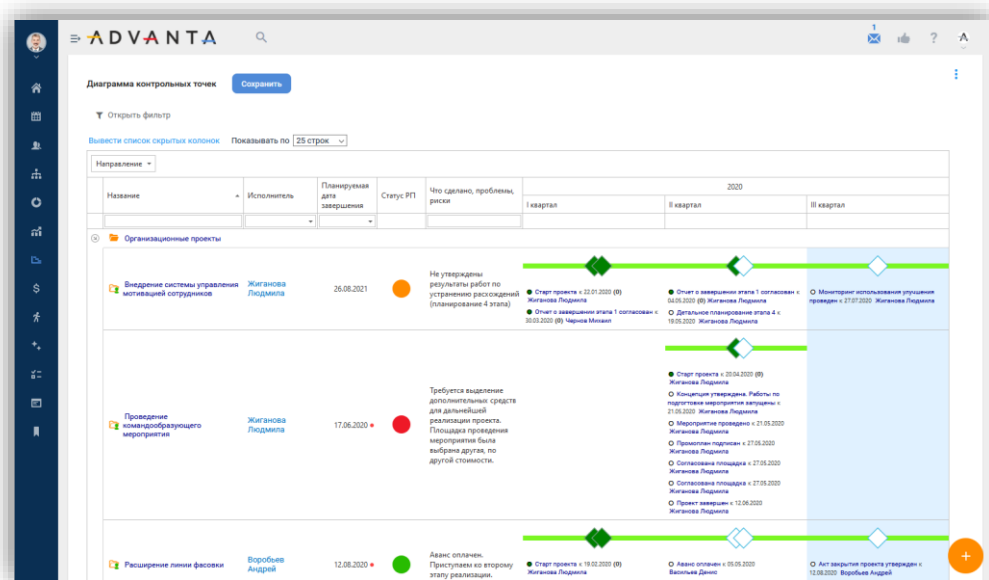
ADVANTA

1

A

Диаграмма контрольных точек

Сохранить

Открыть фильтр

Вывести список скрытых колонок

Показывать по 25 строк

Направление

| Название | Исполнитель | Планируемая дата завершения | Статус РП | Что сделано, проблемы, риски | 2020 I квартал | II квартал | III квартал |
|---|---|---|---|---|---|---|---|
| Организационные проекты | | | | | | | |
| Внедрение системы управления мотивацией сотрудников | Жиганова Людмила | 26.08.2021 | | Не утверждены результаты работ по устранению расхождений (планирование 4 этапа) | Старт проекта к 22.01.2020 (0) Жиганова Людмила; Отчет о завершении этапа 1 согласован к 30.03.2020 (0) Чернов Михаил | Отчет о завершении этапа 1 согласован к 04.05.2020 (0) Жиганова Людмила; Детальное планирование этапа 4 к 19.05.2020 Жиганова Людмила | Мониторинг использования улучшения проведен к 27.07.2020 Жиганова Людмила |
| Проведение командообразующего мероприятия | Жиганова Людмила | 17.06.2020 | | Требуется выделение дополнительных средств для дальнейшей реализации проекта. Площадка проведения мероприятия была выбрана другая, по другой стоимости. | | Старт проекта к 20.04.2020 (0) Жиганова Людмила; Концепция утверждена. Работы по подготовке мероприятия запущены к 21.05.2020 Жиганова Людмила; Мероприятие проведено к 21.05.2020 Жиганова Людмила; Промоплан подписан к 27.05.2020 Жиганова Людмила; Согласована площадка к 27.05.2020 Жиганова Людмила; Согласована площадка к 27.05.2020 Жиганова Людмила; Проект завершен к 12.06.2020 Жиганова Людмила | |
| Расширение линии фасовки | Воробьев Андрей | 12.08.2020 | | Аванс оплачен. Приступаем ко второму этапу реализации. | Старт проекта к 19.02.2020 (0) Жиганова Людмила | Аванс оплачен к 05.05.2020 Васильев Денис | Акт закрытия проекта утвержден к 12.08.2020 Воробьев Андрей |